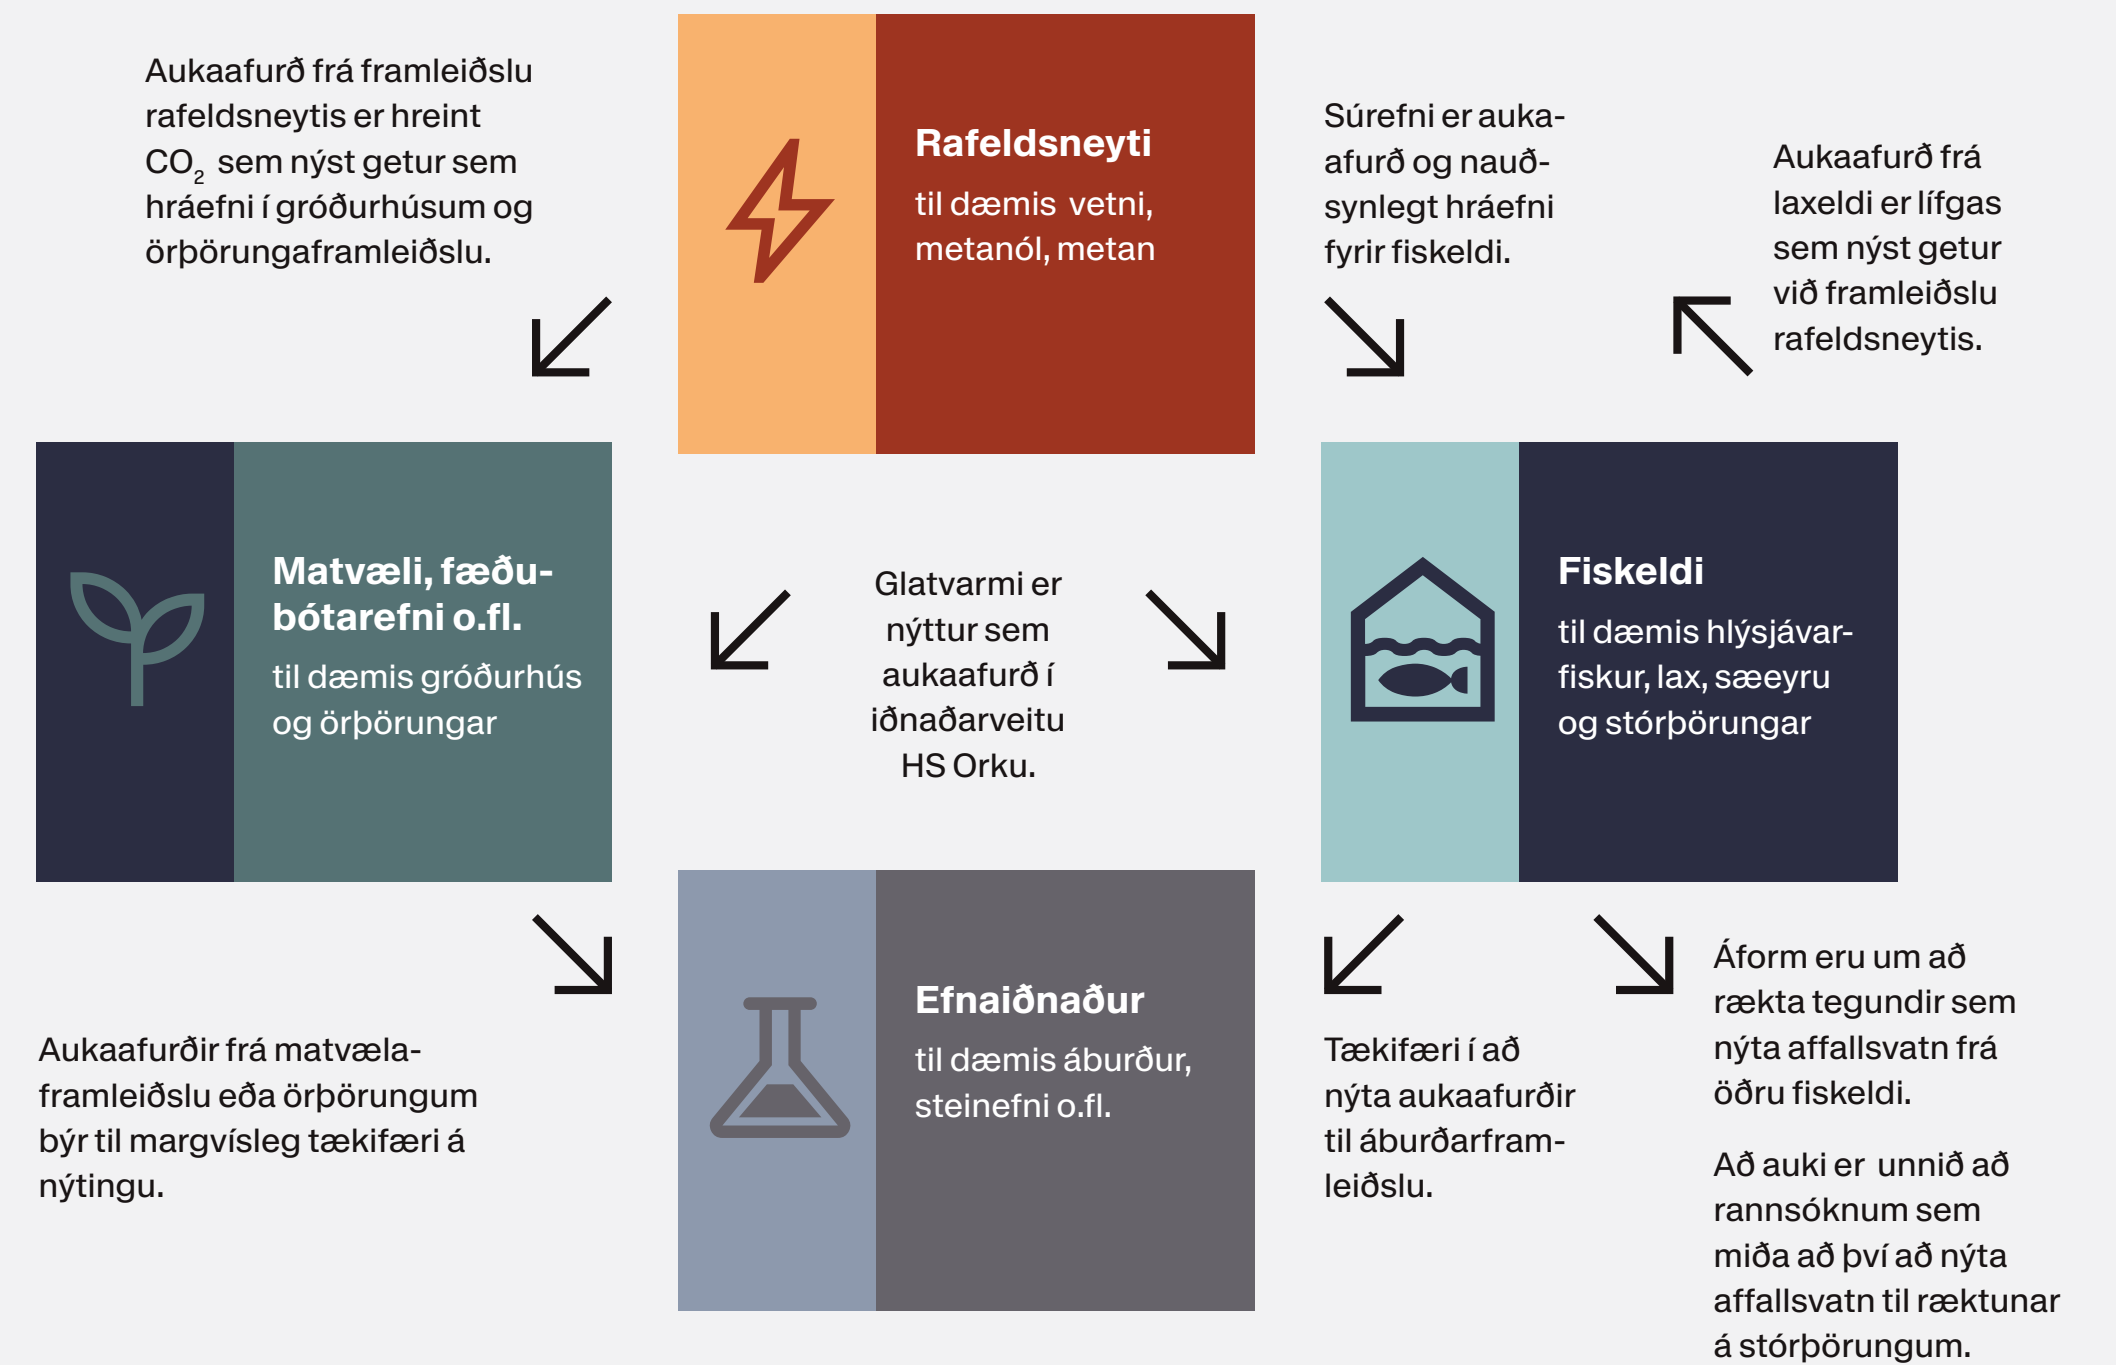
Aukaafurð frá framleiðslu rafeldsneytis er hreint $CO_2$ sem nýst getur sem hráefni í gróðurhúsum og örþörungaframleiðslu.

Rafeldsneyti

til dæmis vetni, metanól, metan

Súrefni er aukaafurð og nauðsynlegt hráefni fyrir fiskeldi.

Aukaafurð frá laxeldi er lífgas sem nýst getur við framleiðslu rafeldsneytis.

Matvæli, fæðubótarefni o.fl.

til dæmis gróðurhús og örþörungar

Glatvarmi er nýttur sem aukaafurð í iðnaðarveitu HS Orku.

Fiskeldi

til dæmis hlýsjávarfiskur, lax, sæeyru og stórþörungar

Efnaiðnaður

til dæmis áburður, steinefni o.fl.

Aukaafurðir frá matvælaframleiðslu eða örþörungum býr til margvísleg tækifæri á nýtingu.

Tækifæri í að nýta aukaafurðir til áburðarframleiðslu.

Áform eru um að rækta tegundir sem nýta affallsvatn frá öðru fiskeldi.

Að auki er unnið að rannsóknum sem miða að því að nýta affallsvatn til ræktunar á stórþörungum.